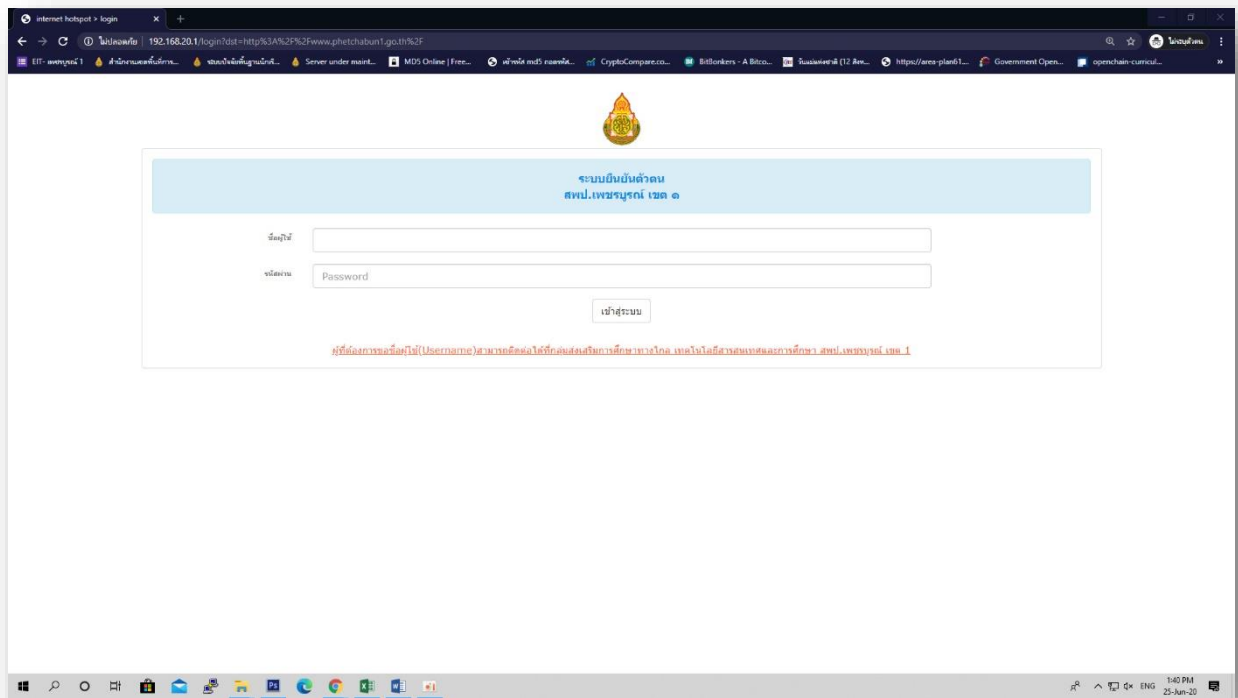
internet hotspot > login

ไม่ปลอดภัย | 192.168.20.1/login?dst=http%3A%2F%2Fwww.phetchabun1.go.th%2F

ไม่ระบุตัวตน

EIT- เพชรบูรณ์ 1 | สำนักงานเขตพื้นที่การ... | ระบบบันทึกพื้นฐานนักเรี... | Server under maint... | MD5 Online | Free... | เข้ารหัส md5 ถอดรหัส... | CryptoCompare.co... | BitBonkers - A Bitco... | วันแม่แห่งชาติ (12 สิง... | https://area-plan61... | Government Open... | openchain-curricul...

ระบบยืนยันตัวตน
สพป.เพชรบูรณ์ เขต ๑

ชื่อผู้ใช้

รหัสผ่าน

Password

เข้าสู่ระบบ

ผู้ที่ต้องการขอชื่อผู้ใช้(Username)สามารถติดต่อได้ที่กลุ่มส่งเสริมการศึกษาทางไกล เทคโนโลยีสารสนเทศและการศึกษา สพป.เพชรบูรณ์ เขต 1

ENG 1:40 PM 25-Jun-20